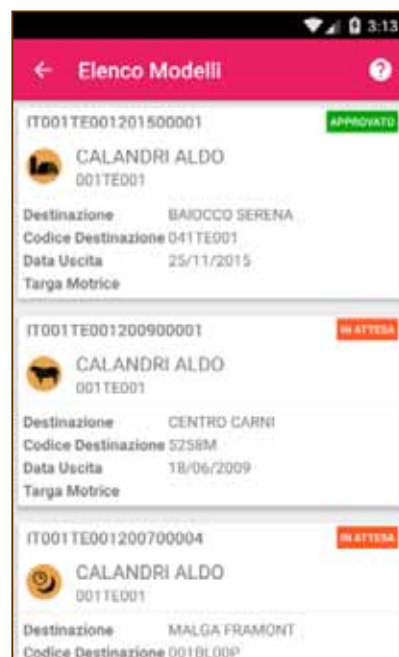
3:13

Elenco Modelli

IT001TE001201500001
APPROVATO
CALANDRI ALDO
001TE001
Destinazione BAIOCCO SERENA
Codice Destinazione 041TE001
Data Uscita 25/11/2015
Targa Motrice

IT001TE001200900001
IN ATTESA
CALANDRI ALDO
001TE001
Destinazione CENTRO CARNI
Codice Destinazione 5258M
Data Uscita 18/06/2009
Targa Motrice

IT001TE001200700004
IN ATTESA
CALANDRI ALDO
001TE001
Destinazione MALGA FRAMONT
Codice Destinazione 001BL00P